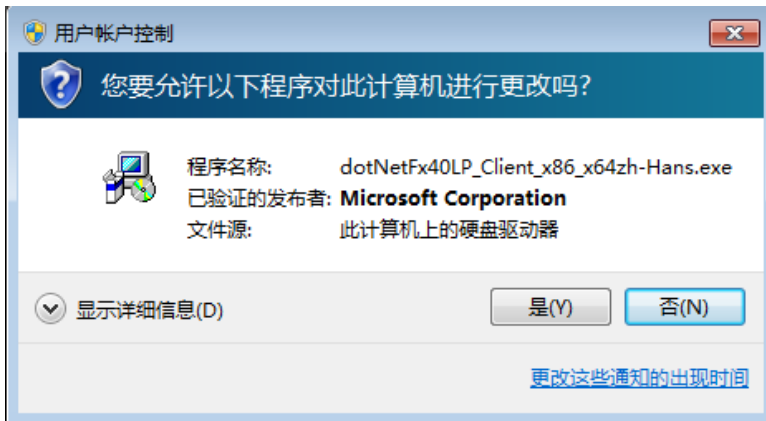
用户帐户控制

您要允许以下程序对此计算机进行更改吗?

程序名称: dotNetFx40LP_Client_x86_x64zh-Hans.exe
已验证的发布者: Microsoft Corporation
文件源: 此计算机上的硬盘驱动器

显示详细信息(D)

是(Y)

否(N)

更改这些通知的出现时间